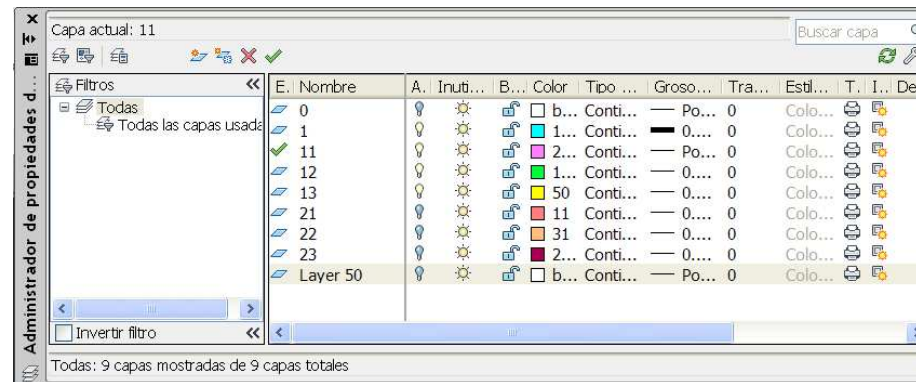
Administrador de propiedades d...

Capa actual: 11

Buscar capa

Filtros

Todas

Todas las capas usada

Invertir filtro

| E. | Nombre | A. | Inuti... | B... | Color | Tipo ... | Groso... | Tra... | Estil... | T. | I.. | De |
|---|---|---|---|---|---|---|---|---|---|---|---|---|
| | 0 | | | | b... | Conti... | Po... | 0 | Colo... | | | |
| | 1 | | | | 1... | Conti... | 0... | 0 | Colo... | | | |
| ✓ | 11 | | | | 2... | Conti... | Po... | 0 | Colo... | | | |
| | 12 | | | | 1... | Conti... | 0... | 0 | Colo... | | | |
| | 13 | | | | 50 | Conti... | 0... | 0 | Colo... | | | |
| | 21 | | | | 11 | Conti... | 0... | 0 | Colo... | | | |
| | 22 | | | | 31 | Conti... | 0... | 0 | Colo... | | | |
| | 23 | | | | 2... | Conti... | 0... | 0 | Colo... | | | |
| | Layer 50 | | | | b... | Conti... | Po... | 0 | Colo... | | | |

Todas: 9 capas mostradas de 9 capas totales